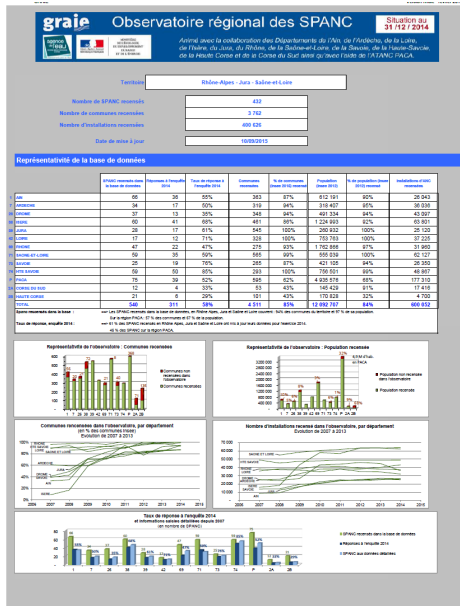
graie

Observatoire régional des SPANC

Situation au 31 /12 / 2014

Animé avec la collaboration des Départements de l'Ain, de l'Ardèche, de la Loire, de l'Isère, du Jura, du Rhône, de la Saône-et-Loire, de la Savoie, de la Haute-Savoie, de la Haute Corse et de la Corse du Sud ainsi qu'avec l'aide de l'ATANC PACA.

Territoire: Rhône-Alpes - Jura - Saône-et-Loire

| | |
|---|---|
| Nombre de SPANC recensés | 432 |
| Nombre de communes recensées | 3 762 |
| Nombre d'installations recensées | 400 626 |
| Date de mise à jour | 10/03/2015 |

Représentativité de la base de données

| | | SPANC recensés dans la base de données | Réponses à l'enquête 2014 | Taux de réponse à l'enquête 2014 | Communes recensées | % de communes (base 2012) recensé | Population (base 2013) | % de population (base 2012) recensé | Installations d'ANC recensées |
|---|---|---|---|---|---|---|---|---|---|
| 1 | AIN | 66 | 36 | 55% | 363 | 87% | 612 191 | 98% | 26 043 |
| 7 | ARDECHE | 34 | 17 | 50% | 319 | 94% | 318 407 | 95% | 36 936 |
| 26 | DROME | 37 | 13 | 35% | 348 | 94% | 491 334 | 94% | 43 097 |
| 38 | ISERE | 60 | 41 | 68% | 461 | 86% | 1 224 993 | 92% | 63 601 |
| 39 | JURA | 28 | 17 | 61% | 545 | 100% | 260 932 | 100% | 25 120 |
| 42 | LOIRE | 17 | 12 | 71% | 326 | 100% | 753 763 | 100% | 37 225 |
| 69 | RHONE | 47 | 22 | 47% | 275 | 93% | 1 762 866 | 97% | 31 960 |
| 71 | SAONE-ET-LOIRE | 59 | 35 | 59% | 555 | 99% | 555 039 | 100% | 62 127 |
| 73 | SAVOIE | 25 | 19 | 76% | 285 | 87% | 421 105 | 94% | 26 350 |
| 74 | HTE SAVOIE | 59 | 50 | 85% | 293 | 100% | 756 501 | 99% | 48 967 |
| | PACA | 75 | 39 | 52% | 595 | 62% | 4 935 576 | 66% | 177 310 |
| 2A | CORSE DU SUD | 12 | 4 | 33% | 53 | 43% | 145 429 | 91% | 17 416 |
| 2B | HAUTE CORSE | 21 | 6 | 29% | 101 | 43% | 170 828 | 32% | 4 700 |
| | TOTAL | 540 | 311 | 58% | 4 511 | 85% | 12 092 707 | 84% | 600 932 |

Spanc recensés dans la base : sur 'ces SPANC recensés dans la base de données, en Rhône-Alpes, Jura et Saône-et-Loire couvrent 94% des communes du territoire et 97 % de sa population. Sur la région PACA : 57 % des communes et 67 % de sa population.

Taux de réponse, enquête 2014 : 61 % des SPANC recensés en Rhône-Alpes, Jura et Saône-et-Loire ont mis à jour leurs données pour l'exercice 2014. 46 % des SPANC sur la région PACA.

Représentativité de l'observatoire : Communes recensées

Communes non recensées dans l'observatoire
Communes recensées

Représentativité de l'observatoire : Population recensée

Population non recensée dans l'observatoire
Population recensée

Communes recensées dans l'observatoire, par département (en % des communes totales)
Evolution de 2007 à 2013

Nombre d'installations recensé dans l'observatoire, par département
Evolution de 2007 à 2013

Taux de réponse à l'enquête 2014 et informations saisies détaillées depuis 2007 (en nombre de SPANC)

SPANC recensés dans la base de données
Réponses à l'enquête 2014
SPANC aux données détaillées